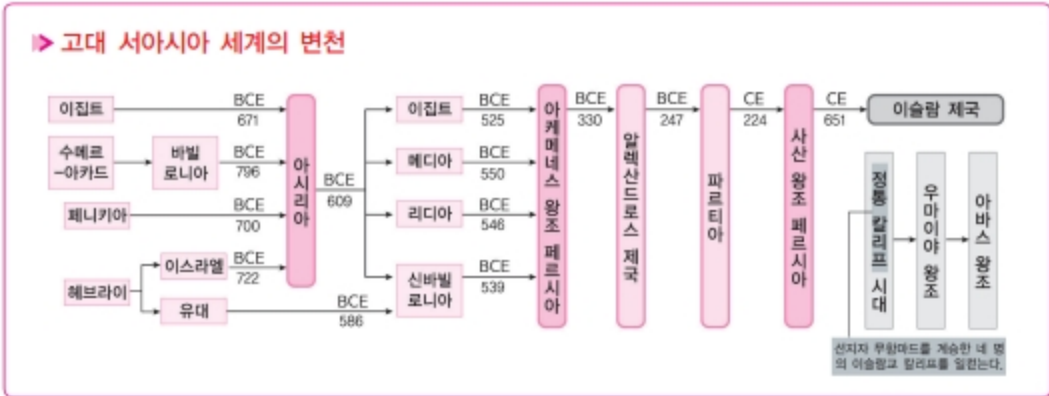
고대 서아시아 세계의 변천

이집트
BCE 671
수메르-아카드
바빌로니아
BCE 796
페니키아
BCE 700
헤브라이
이스라엘
BCE 722
유대
BCE 586
아시리아
BCE 609
이집트
BCE 525
메디아
BCE 550
리디아
BCE 546
신바빌로니아
BCE 539
아케메네스 왕조 페르시아
BCE 330
알렉산드로스 제국
BCE 247
파르티아
CE 224
사산 왕조 페르시아
CE 651
이슬람 제국
정통 칼리프 시대
우마이야 왕조
아바스 왕조
선지자 무함마드를 계승한 네 명의 이슬람교 칼리프를 일컫는다.